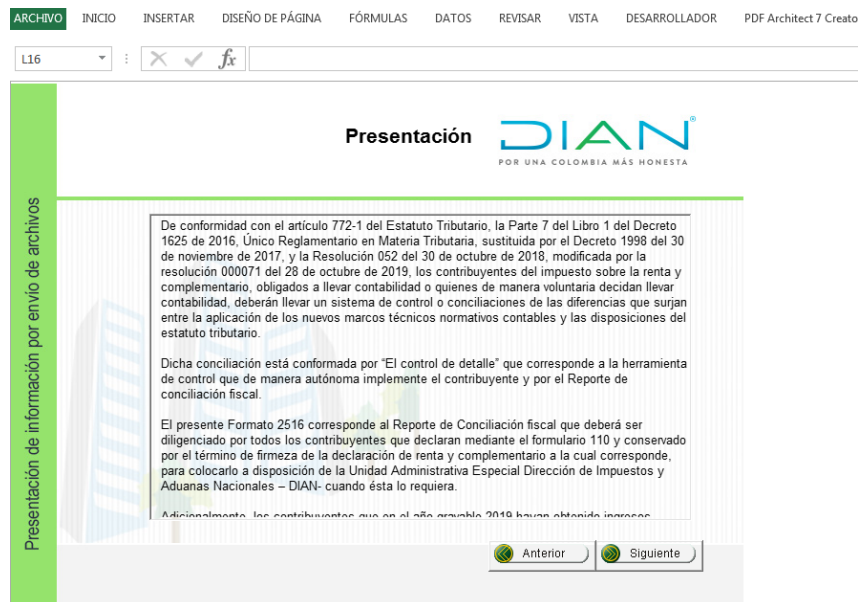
ARCHIVO INICIO INSERTAR DISEÑO DE PÁGINA FÓRMULAS DATOS REVISAR VISTA DESARROLLADOR PDF Architect 7 Creato

L16

$f_x$

Presentación de información por envío de archivos

Presentación

DIAN
POR UNA COLOMBIA MÁS HONESTA

De conformidad con el artículo 772-1 del Estatuto Tributario, la Parte 7 del Libro 1 del Decreto 1625 de 2016, Único Reglamentario en Materia Tributaria, sustituida por el Decreto 1998 del 30 de noviembre de 2017, y la Resolución 052 del 30 de octubre de 2018, modificada por la resolución 000071 del 28 de octubre de 2019, los contribuyentes del impuesto sobre la renta y complementario, obligados a llevar contabilidad o quienes de manera voluntaria decidan llevar contabilidad, deberán llevar un sistema de control o conciliaciones de las diferencias que surjan entre la aplicación de los nuevos marcos técnicos normativos contables y las disposiciones del estatuto tributario.

Dicha conciliación está conformada por "El control de detalle" que corresponde a la herramienta de control que de manera autónoma implemente el contribuyente y por el Reporte de conciliación fiscal.

El presente Formato 2516 corresponde al Reporte de Conciliación fiscal que deberá ser diligenciado por todos los contribuyentes que declaran mediante el formulario 110 y conservado por el término de firmeza de la declaración de renta y complementario a la cual corresponde, para colocarlo a disposición de la Unidad Administrativa Especial Dirección de Impuestos y Aduanas Nacionales – DIAN- cuando ésta lo requiera.

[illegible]

Anterior

Siguiente